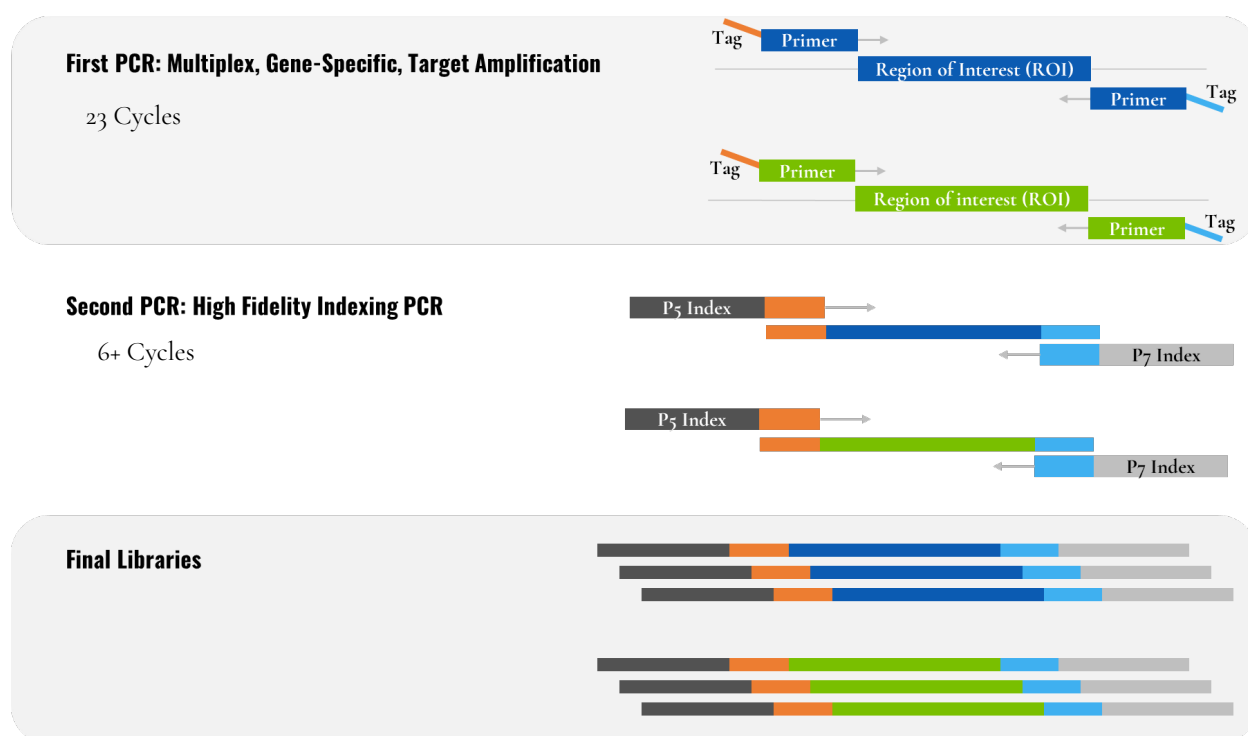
First PCR: Multiplex, Gene-Specific, Target Amplification

23 Cycles

Tag
Primer
Region of Interest (ROI)
Primer
Tag

Tag
Primer
Region of interest (ROI)
Primer
Tag

Second PCR: High Fidelity Indexing PCR

6+ Cycles

P5 Index
P7 Index

P5 Index
P7 Index

Final Libraries